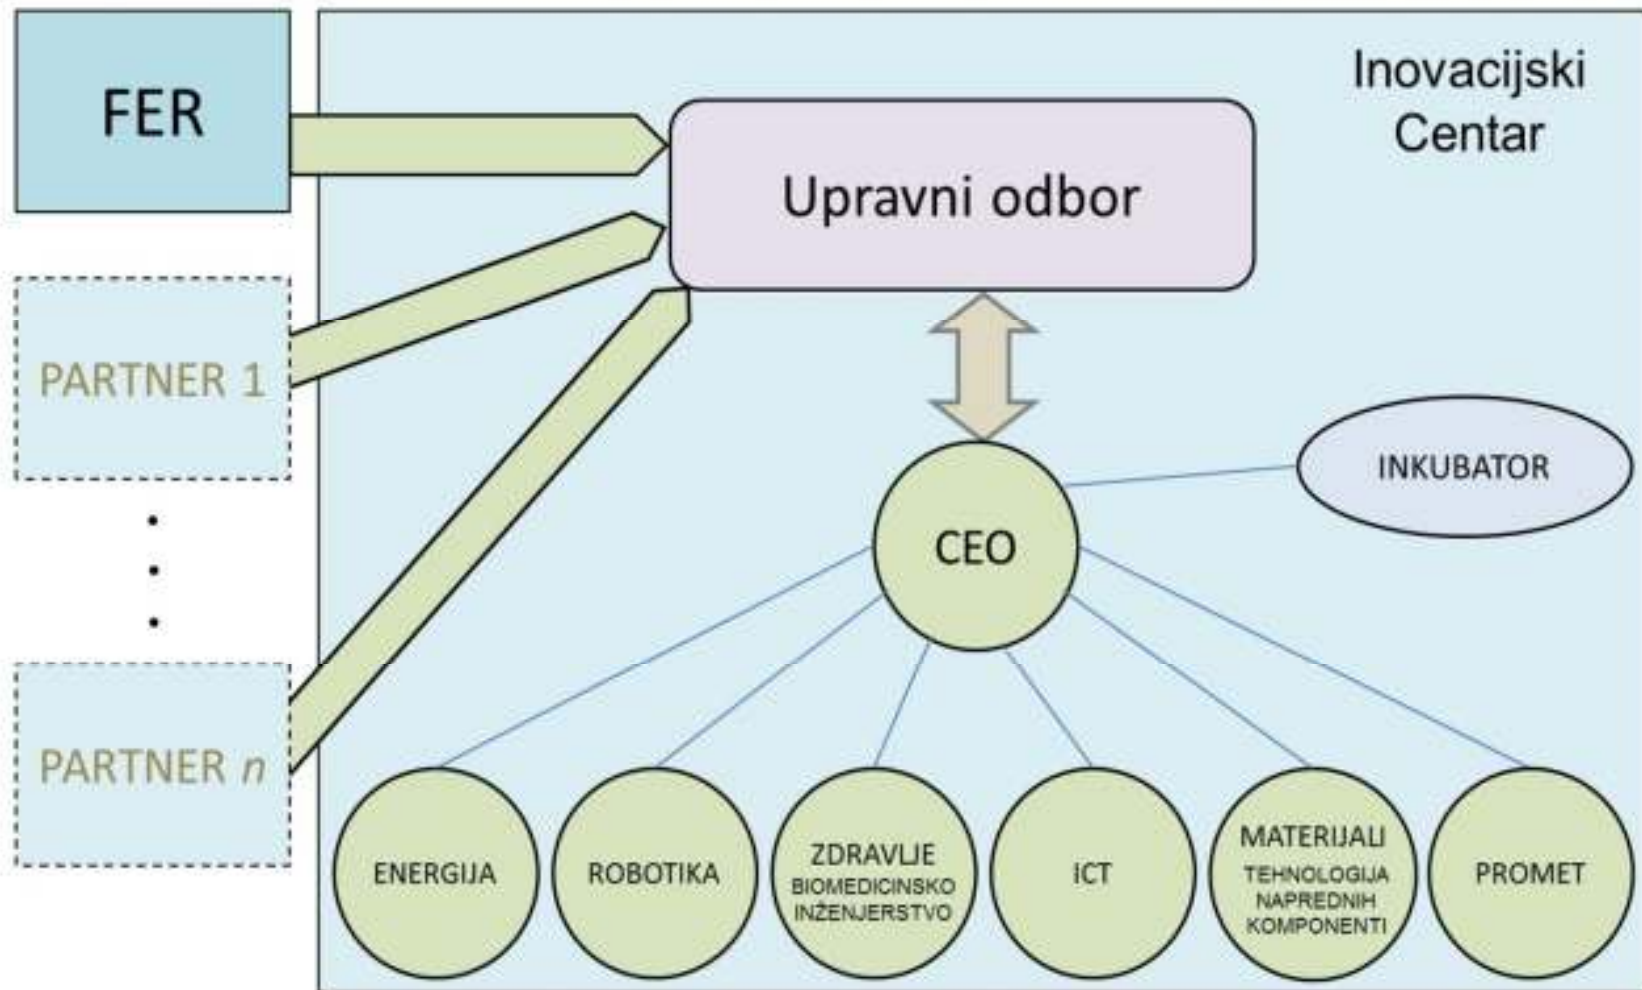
FER

PARTNER 1

.
.
.

PARTNER *n*

Inovacijski Centar

Upravni odbor

CEO

INKUBATOR

ENERGIJA

ROBOTIKA

ZDRAVLJE BIOMEDICINSKO INŽENJERSTVO

ICT

MATERIJALI TEHNOLOGIJA NAPREDNIH KOMPONENTI

PROMET